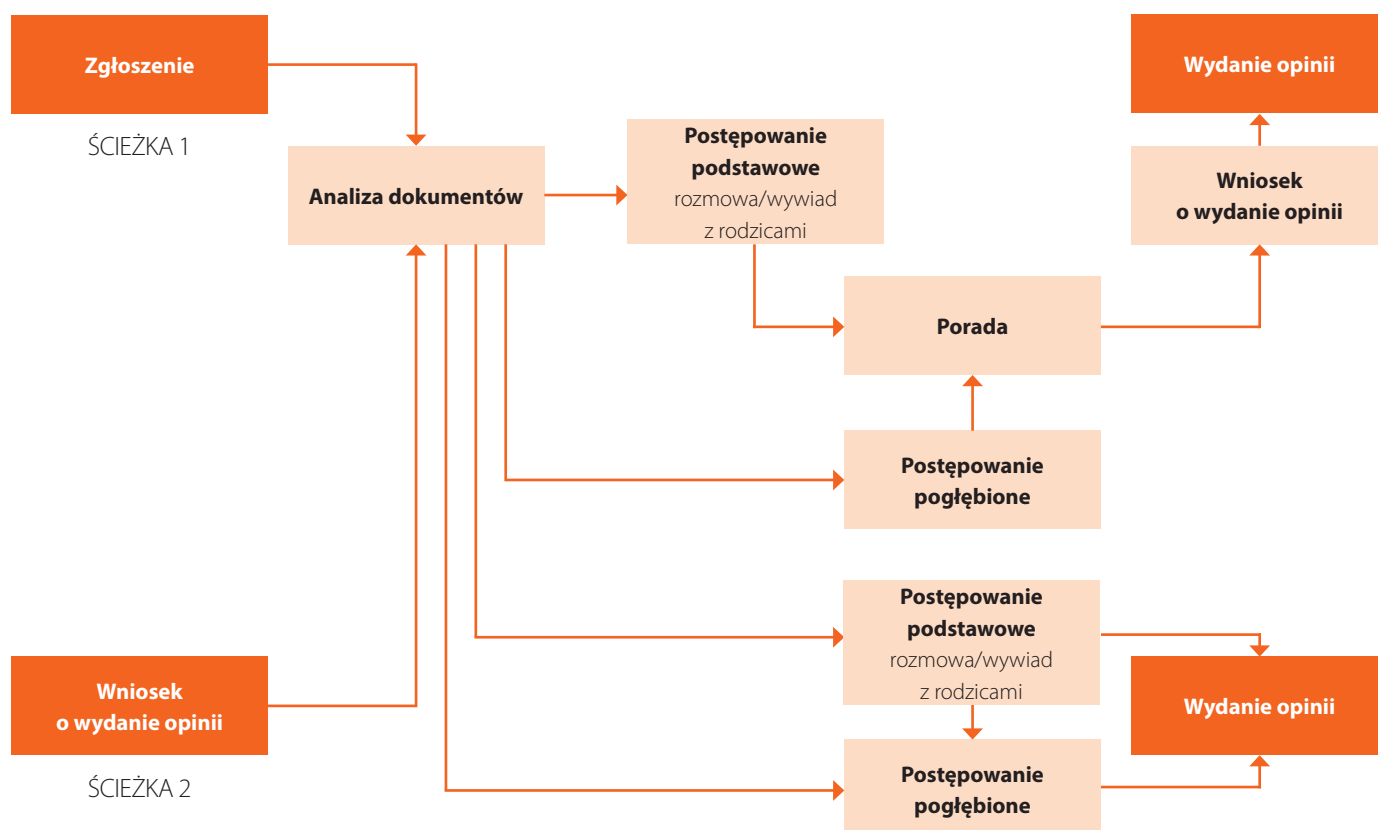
Zgłoszenie

ŚCIEŻKA 1

Analiza dokumentów

Postępowanie podstawowe
rozmowa/wywiad z rodzicami

Wydanie opinii

Wniosek o wydanie opinii

Porada

Postępowanie pogłębione

Postępowanie podstawowe
rozmowa/wywiad z rodzicami

Wniosek o wydanie opinii

ŚCIEŻKA 2

Wydanie opinii

Postępowanie pogłębione